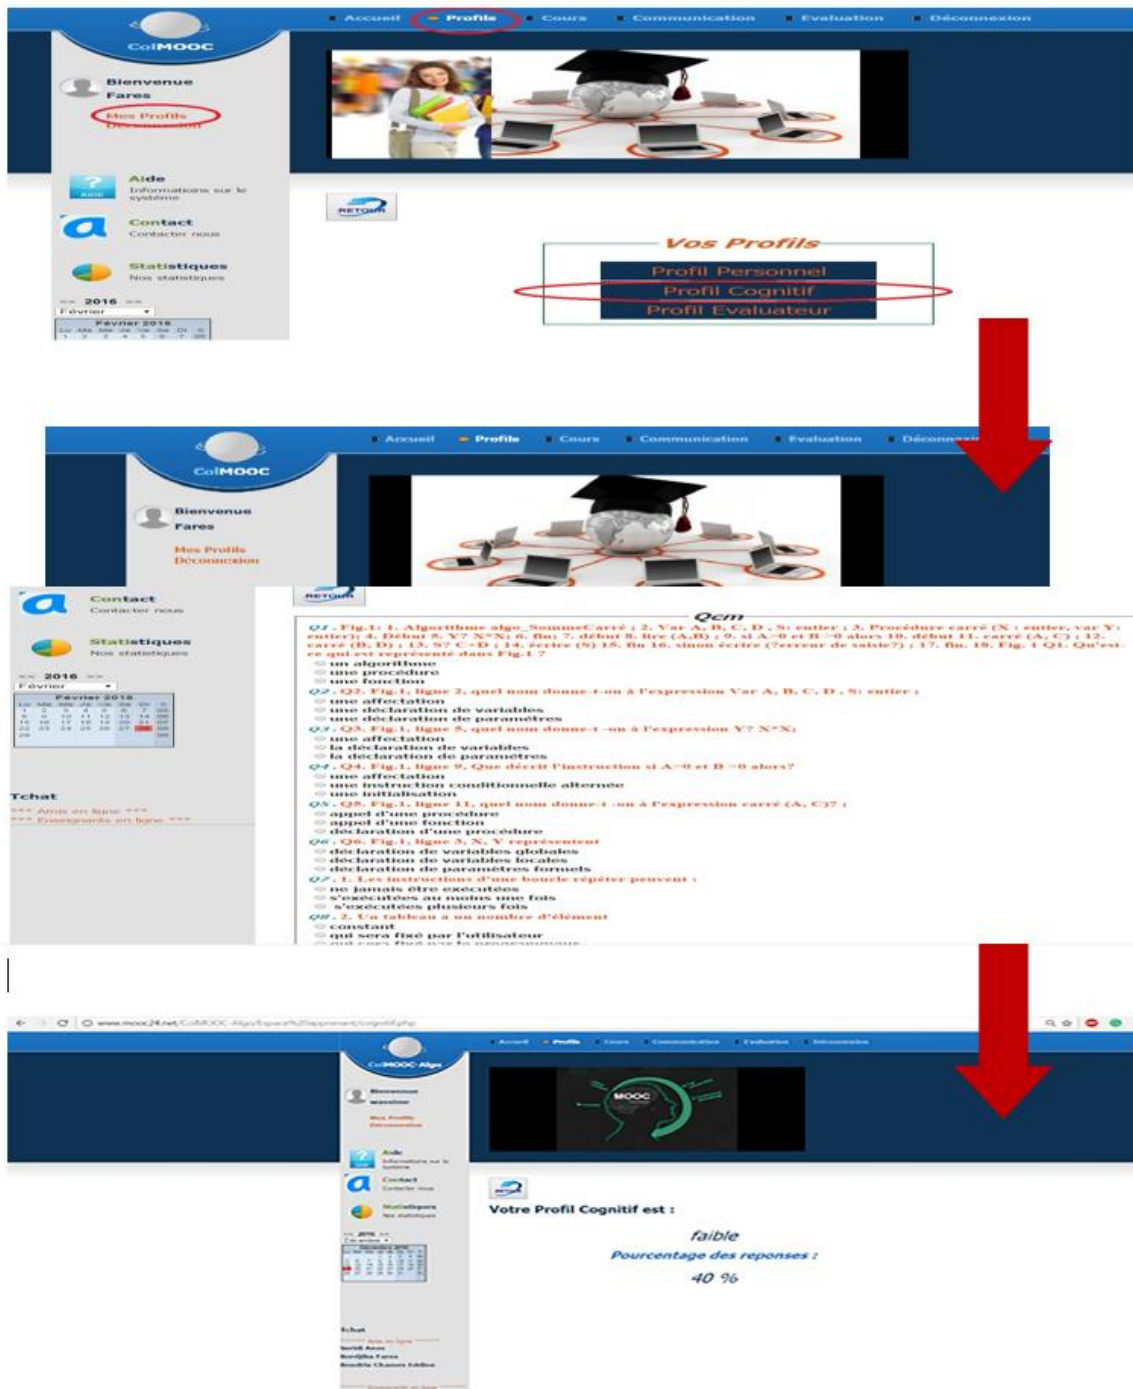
Accueil Profils Cours Communication Evaluation Déconnexion

ColMOOC

Bienvenue Fares
Mes Profils
Déconnexion

Aide
Informations sur le système

Contact
Contacter nous

Statistiques
Nos statistiques

<< 2016 >>
Février
Février 2016
Lu Ma Me Je Ve Sa Di
1 2 3 4 5 6 7

RETOUR

Vos Profils
Profil Personnel
Profil Cognitif
Profil Evaluateur

Accueil Profils Cours Communication Evaluation Déconnexion

ColMOOC

Bienvenue
Fares

Mes Profils
Déconnexion

Contact
Contacter nous

Statistiques
Nos statistiques

<< 2016 >>
Février
Février 2016

Tchat
*** Amis en ligne ***
*** Enseignants en ligne ***

RETOUR

Qcm

Q1 . Fig.1: 1. Algorithme algo_SommeCarré ; 2. Var A, B, C, D , S: entier ; 3. Procédure carré (X : entier, var Y: entier); 4. Début 5. Y? X*X; 6. fin; 7. début 8. lire (A,B) ; 9. si A>0 et B >0 alors 10. début 11. carré (A, C) ; 12. carré (B, D) ; 13. S? C+D ; 14. écrire (S) 15. fin 16. sinon écrire (?erreur de saisie?) ; 17. fin. 18. Fig. 1 Q1. Qu'est-ce qui est représenté dans Fig.1 ?
un algorithme
une procédure
une fonction
Q2 . Q2. Fig.1, ligne 2, quel nom donne-t-on à l'expression Var A, B, C, D , S: entier ;
une affectation
une déclaration de variables
une déclaration de paramètres
Q3 . Q3. Fig.1, ligne 5, quel nom donne-t -on à l'expression Y? X*X;
une affectation
la déclaration de variables
la déclaration de paramètres
Q4 . Q4. Fig.1, ligne 9, Que décrit l'instruction si A>0 et B >0 alors?
une affectation
une instruction conditionnelle alternée
une initialisation
Q5 . Q5. Fig.1, ligne 11, quel nom donne-t -on à l'expression carré (A, C)? ;
appel d'une procédure
appel d'une fonction
déclaration d'une procédure
Q6 . Q6. Fig.1, ligne 3, X, Y représentent
déclaration de variables globales
déclaration de variables locales
déclaration de paramètres formels
Q7 . 1. Les instructions d'une boucle répéter peuvent :
ne jamais être exécutées
s'exécutées au moins une fois
s'exécutées plusieurs fois
Q8 . 2. Un tableau a un nombre d'élément
constant
qui sera fixé par l'utilisateur
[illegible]

www.mooc24.net/ColMOOC-Algo/Espace%20apprenant/cognitif.php

Accueil Profils Cours Communication Evaluation Déconnexion

ColMOOC-Algo

Bienvenue
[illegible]
Mes Profils
Déconnexion

Aide
Informations sur le système

Contact
Contacter nous

Statistiques
Nos statistiques

MOOC

Votre Profil Cognitif est :
faible
Pourcentage des reponses :
40 %

Tchat
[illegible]